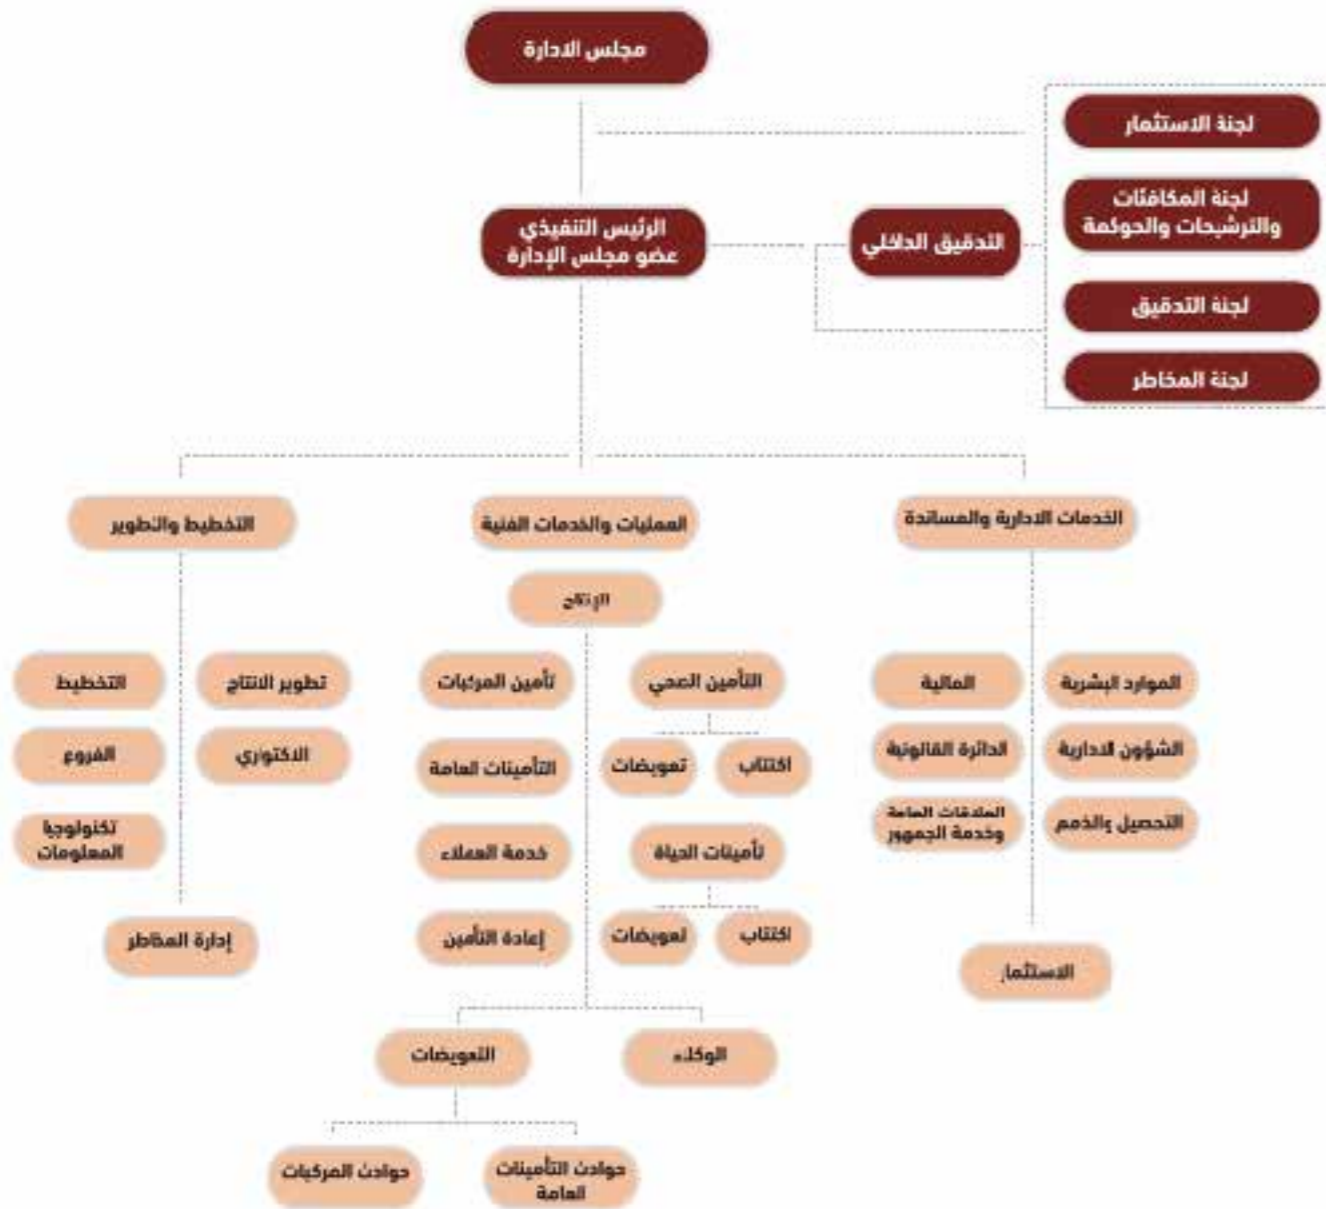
مجلس الادارة

لجنة الاستثمار

لجنة المكافئات والترشيحات والحوكمة

لجنة التدقيق

لجنة المخاطر

التدقيق الداخلي

الرئيس التنفيذي عضو مجلس الإدارة

الخدمات الادارية والمساندة

العمليات والخدمات الفنية

التخطيط والتطوير

الموارد البشرية

المالية

الشؤون الادارية

الدائرة القانونية

التحصيل والذمم

العلاقات العامة وخدمة الجمهور

الاستثمار

الإنتاج

التأمين الصحي

تأمين المركبات

اكتتاب

تعويضات

التأمينات العامة

تأمينات الحياة

خدمة العملاء

اكتتاب

تعويضات

إعادة التأمين

الوكلاء

التعويضات

حوادث التأمينات العامة

حوادث المركبات

تطوير الانتاج

التخطيط

الاكتواري

الفروع

تكنولوجيا المعلومات

إدارة المخاطر